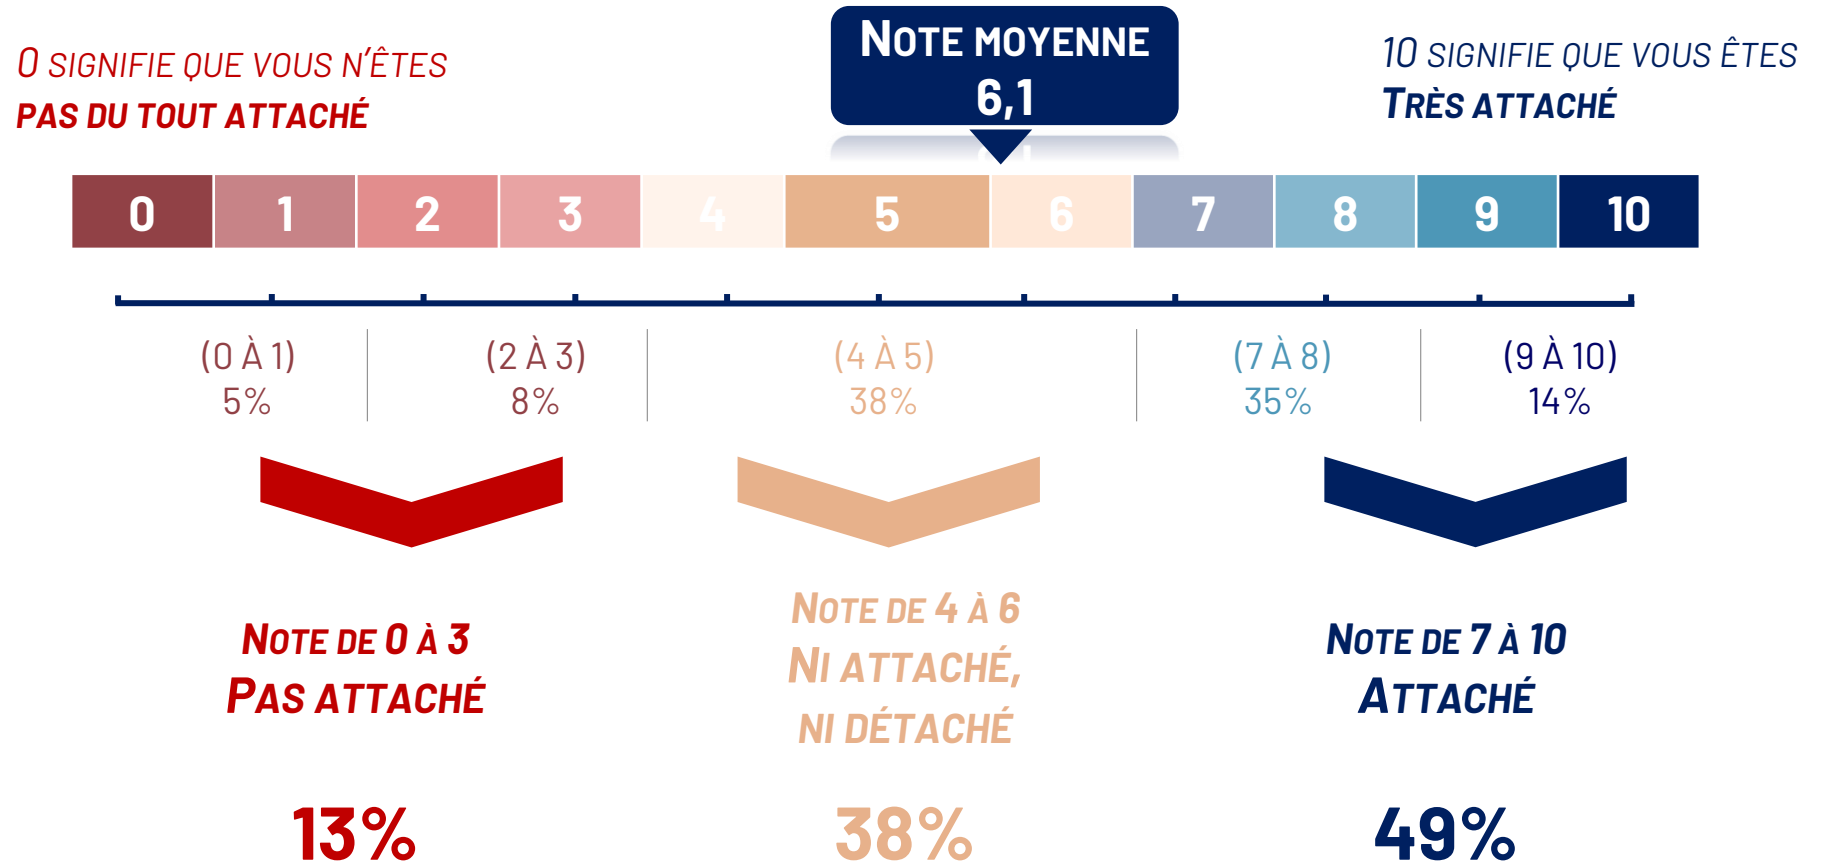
0 SIGNIFIE QUE VOUS N'ÊTES
PAS DU TOUT ATTACHÉ

NOTE MOYENNE
6,1

10 SIGNIFIE QUE VOUS ÊTES
TRÈS ATTACHÉ

| 0 | 1 | 2 | 3 | 4 | 5 | 6 | 7 | 8 | 9 | 10 |
|---|---|---|---|---|---|---|---|---|---|---|

(0 À 1)
5%

(2 À 3)
8%

(4 À 5)
38%

(7 À 8)
35%

(9 À 10)
14%

NOTE DE 0 À 3
PAS ATTACHÉ

13%

NOTE DE 4 À 6
NI ATTACHÉ,
NI DÉTACHÉ

38%

NOTE DE 7 À 10
ATTACHÉ

49%